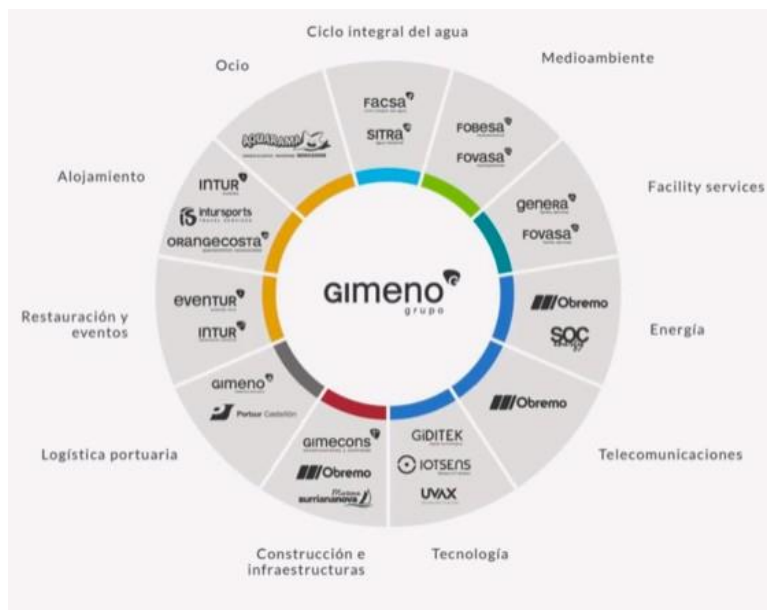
Ciclo integral del agua

Medioambiente

Facility services

Energía

Telecomunicaciones

Tecnología

Construcción e infraestructuras

Logística portuaria

Restauración y eventos

Alojamiento

Ocio

FACSA

SITRA

FOBESA

FOVASA

GENERA

FOVASA

Obremo

SOC

Obremo

GIDITEK

IOTSENS

UVAX

GIMECONS

Obremo

Marina Burriananova

GIMENO

Portsur Castellón

EVENTUR

INTUR

INTUR

intursports

ORANGECOSTA

AQUARAMA

GIMENO
grupo